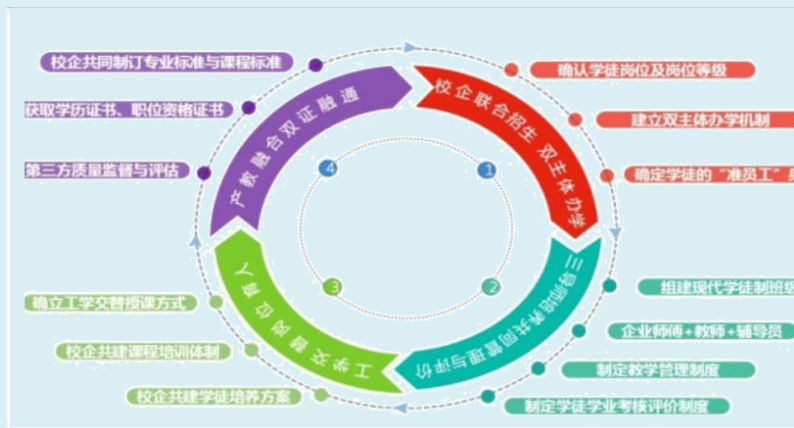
校企共同制订专业标准与课程标准

获取学历证书、职位资格证书

第三方质量监督与评估

产教融合双证融通

校企联合招生 双主体办学

确认学徒岗位及岗位等级

建立双主体办学机制

确定学徒的“准员工”身

4

1

3

2

三导师培养共同管理与评价

组建现代学徒制班级

企业师傅+教师+辅导员

制定教学管理制度

制定学徒学业考核评价制度

工学交替岗位育人

确立工学交替授课方式

校企共建课程培训体制

校企共建学徒培养方案